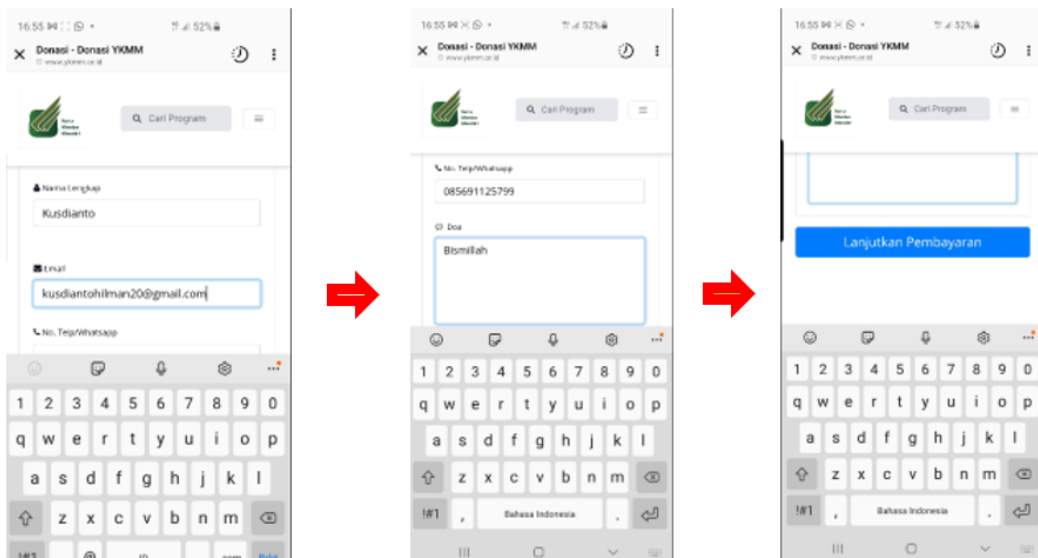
16:55 52%
Donasi - Donasi YKMM
www.ykmm.or.id
Cari Program
Nama Lengkap
Kusdianto
Email
kusdiantohilman20@gmail.com
No. Telp/Whatsapp
1 2 3 4 5 6 7 8 9 0
q w e r t y u i o p
a s d f g h j k l
z x c v b n m
!#1 @ .com

16:55 52%
Donasi - Donasi YKMM
www.ykmm.or.id
Cari Program
No. Telp/Whatsapp
085691125799
Doa
Bismillah
1 2 3 4 5 6 7 8 9 0
q w e r t y u i o p
a s d f g h j k l
z x c v b n m
!#1 , Bahasa Indonesia .

16:55 52%
Donasi - Donasi YKMM
www.ykmm.or.id
Cari Program
Lanjutkan Pembayaran
1 2 3 4 5 6 7 8 9 0
q w e r t y u i o p
a s d f g h j k l
z x c v b n m
!#1 , Bahasa Indonesia .